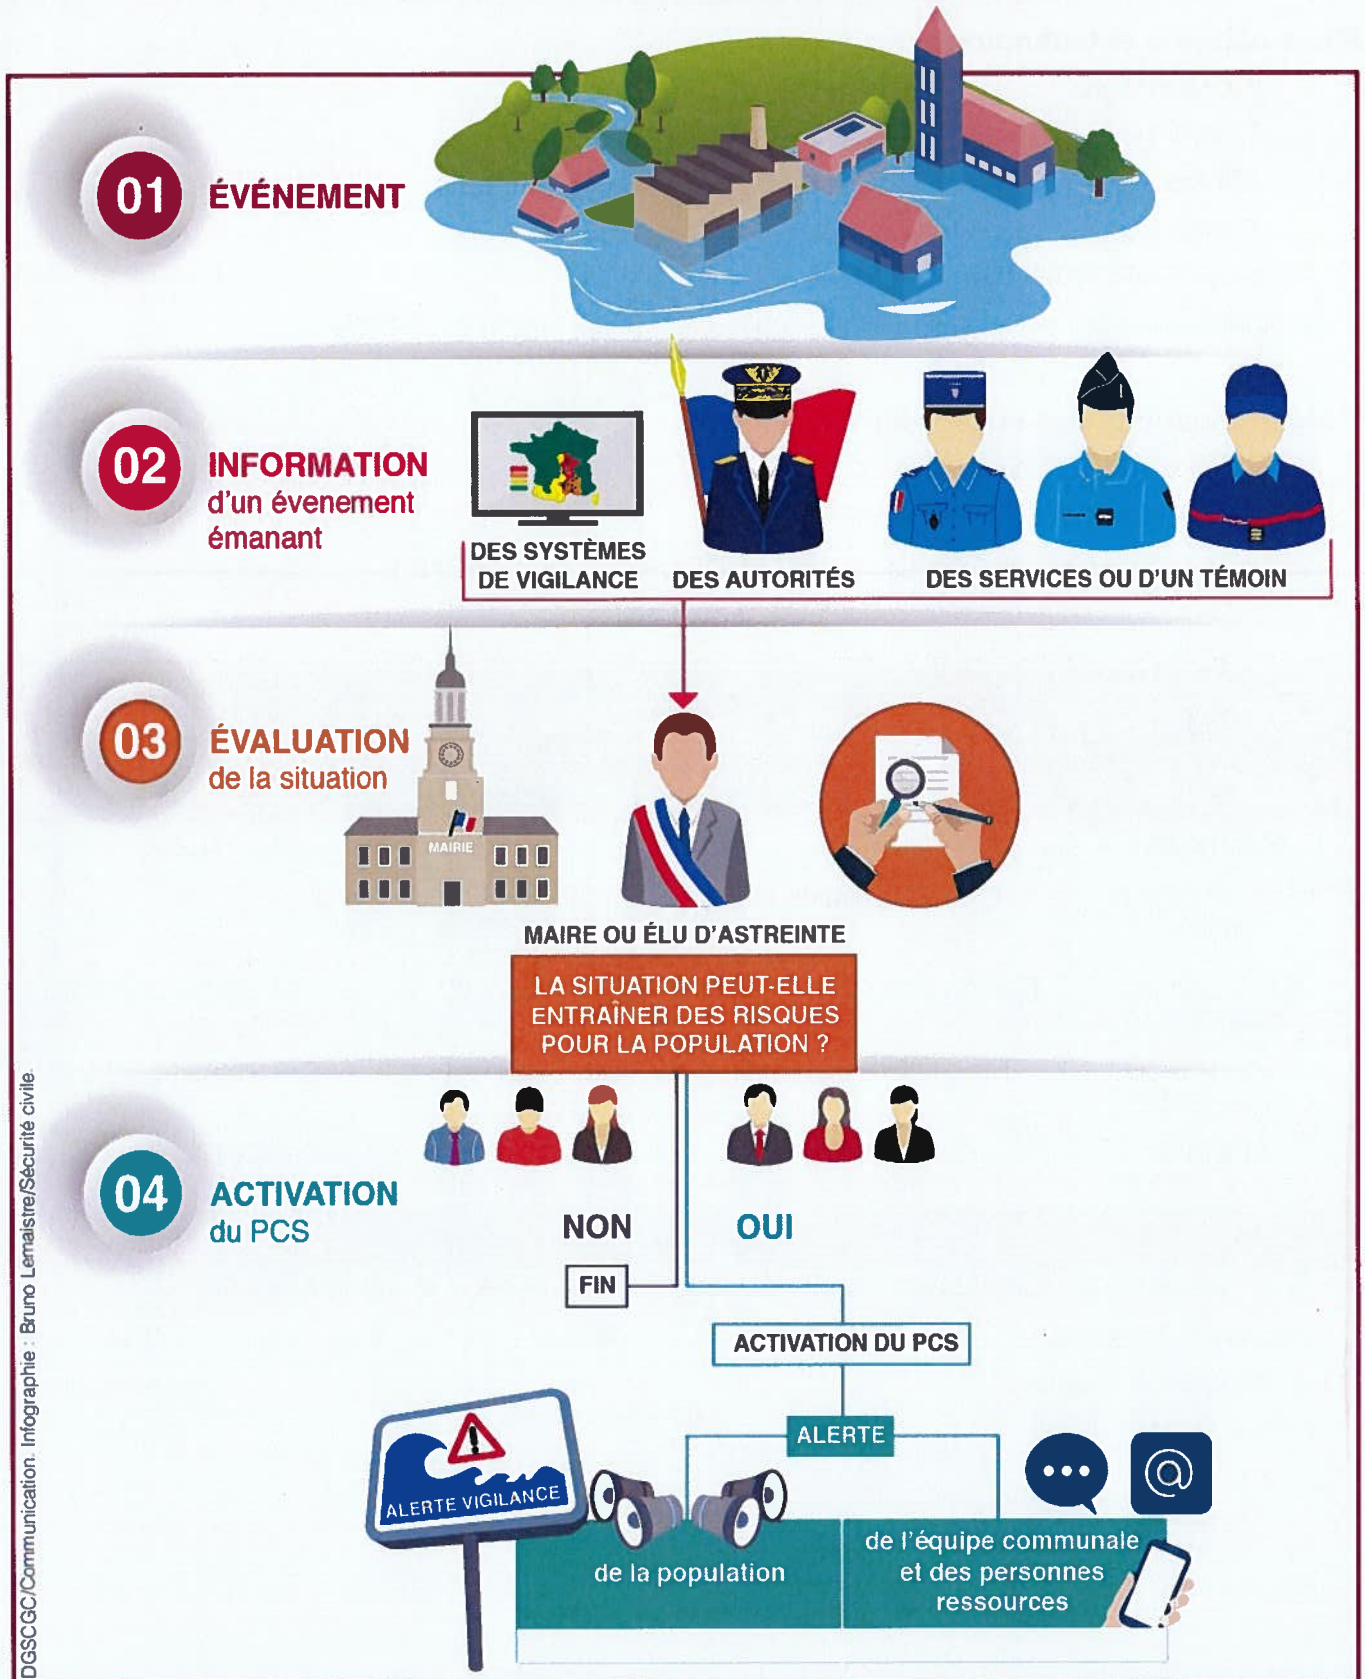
01 ÉVÉNEMENT

02 INFORMATION d'un évenement émanant

DES SYSTÈMES DE VIGILANCE

DES AUTORITÉS

DES SERVICES OU D'UN TÉMOIN

03 ÉVALUATION de la situation

MAIRIE

MAIRE OU ÉLU D'ASTREINTE

LA SITUATION PEUT-ELLE ENTRAÎNER DES RISQUES POUR LA POPULATION ?

04 ACTIVATION du PCS

NON

OUI

FIN

ACTIVATION DU PCS

ALERTE

ALERTE VIGILANCE

de la population

de l'équipe communale et des personnes ressources

DGSCGC/Communication. Infographie : Bruno Lemaistre/Sécurité civile.